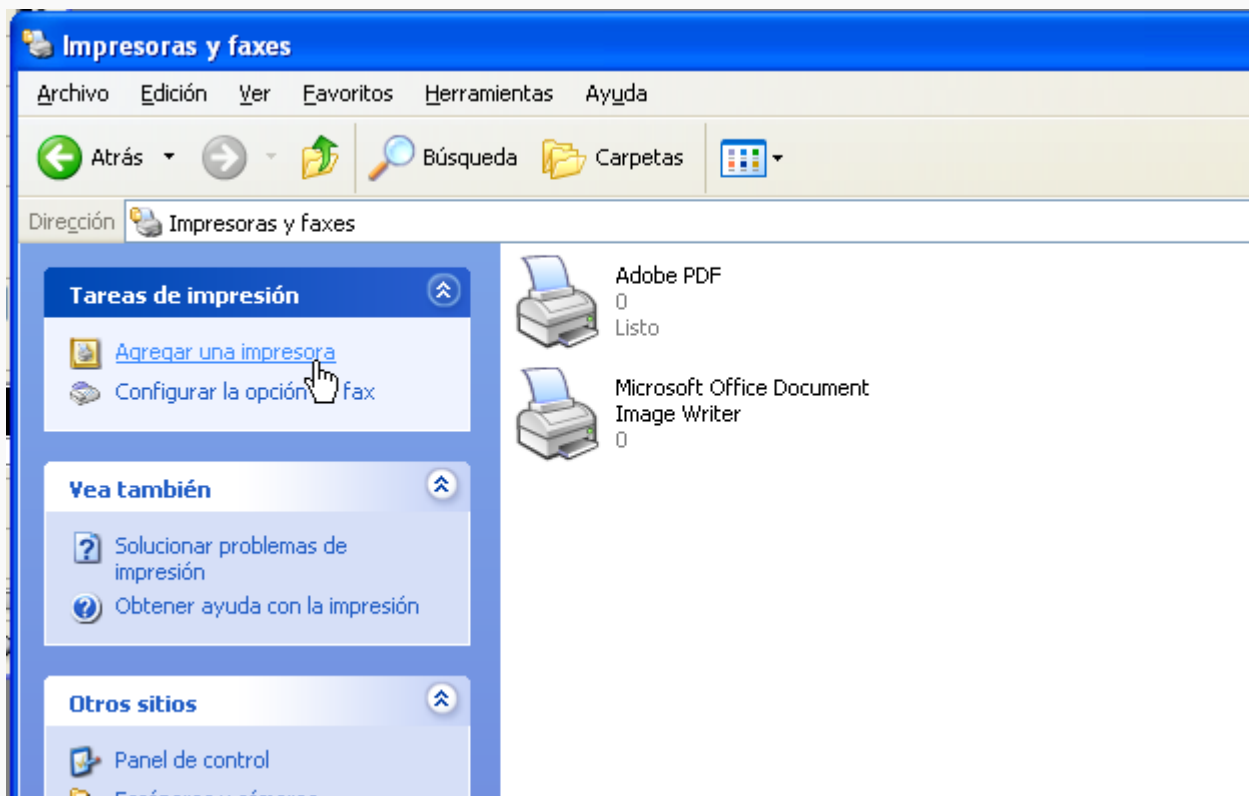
Impresoras y faxes

Archivo Edición Ver Favoritos Herramientas Ayuda

Atrás Búsqueda Carpetas

Dirección Impresoras y faxes

Tareas de impresión

Agregar una impresora
Configurar la opción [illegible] fax

Vea también

Solucionar problemas de impresión
Obtener ayuda con la impresión

Otros sitios

Panel de control
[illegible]

Adobe PDF
0
Listo

Microsoft Office Document Image Writer
0